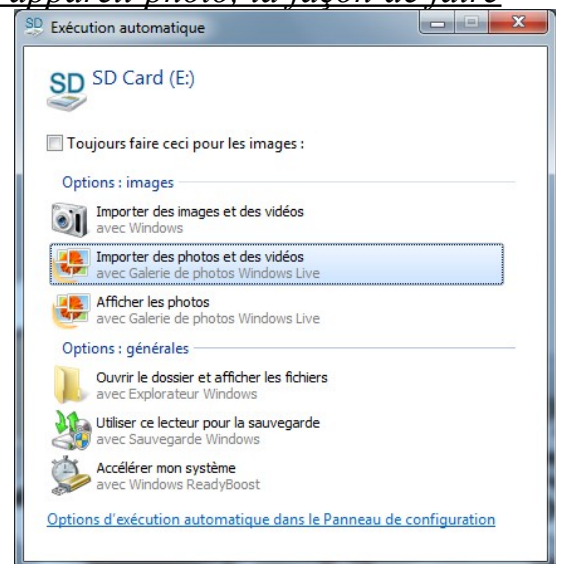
appareil photo, la façon de faire

SD Exécution automatique

SD SD Card (E:)

Toujours faire ceci pour les images :

Options : images

Importer des images et des vidéos
avec Windows

Importer des photos et des vidéos
avec Galerie de photos Windows Live

Afficher les photos
avec Galerie de photos Windows Live

Options : générales

Ouvrir le dossier et afficher les fichiers
avec Explorateur Windows

Utiliser ce lecteur pour la sauvegarde
avec Sauvegarde Windows

Accélérer mon système
avec Windows ReadyBoost

Options d'exécution automatique dans le Panneau de configuration